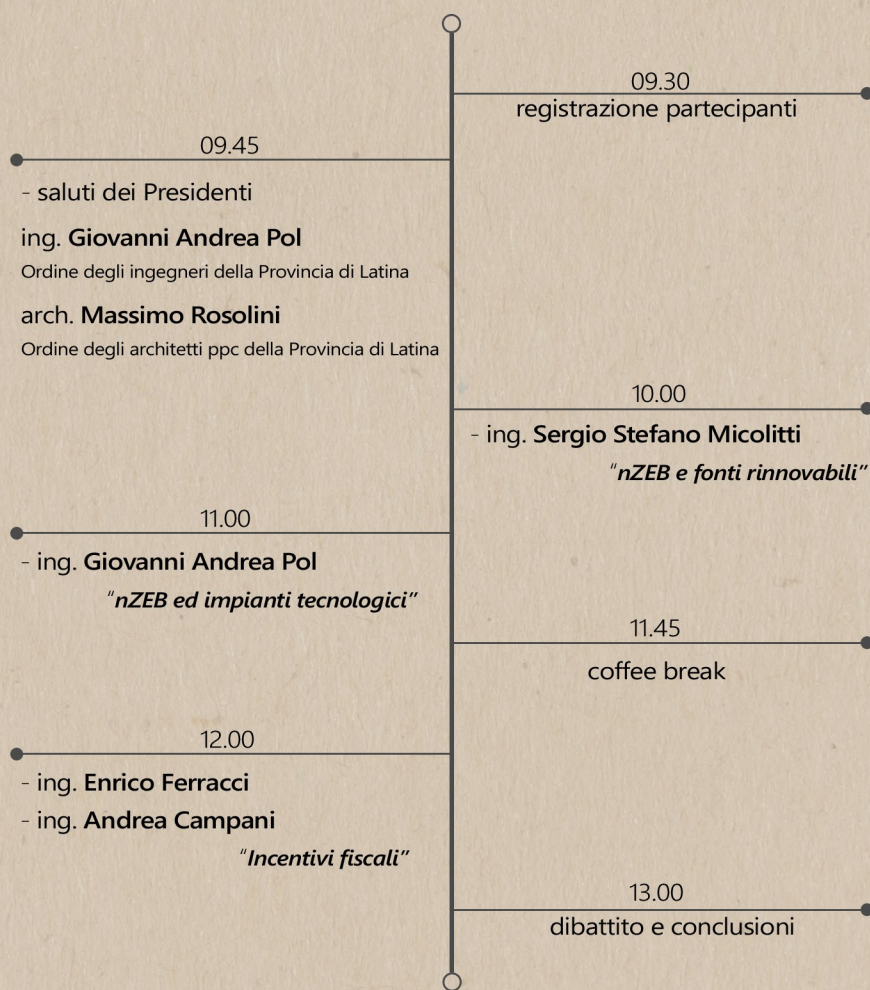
09.30
registrazione partecipanti

09.45
- saluti dei Presidenti
ing. Giovanni Andrea Pol
Ordine degli ingegneri della Provincia di Latina
arch. Massimo Rosolini
Ordine degli architetti ppc della Provincia di Latina

10.00
- ing. Sergio Stefano Micolitti
"nZEB e fonti rinnovabili"

11.00
- ing. Giovanni Andrea Pol
"nZEB ed impianti tecnologici"

11.45
coffee break

12.00
- ing. Enrico Ferracci
- ing. Andrea Campani
"Incentivi fiscali"

13.00
dibattito e conclusioni